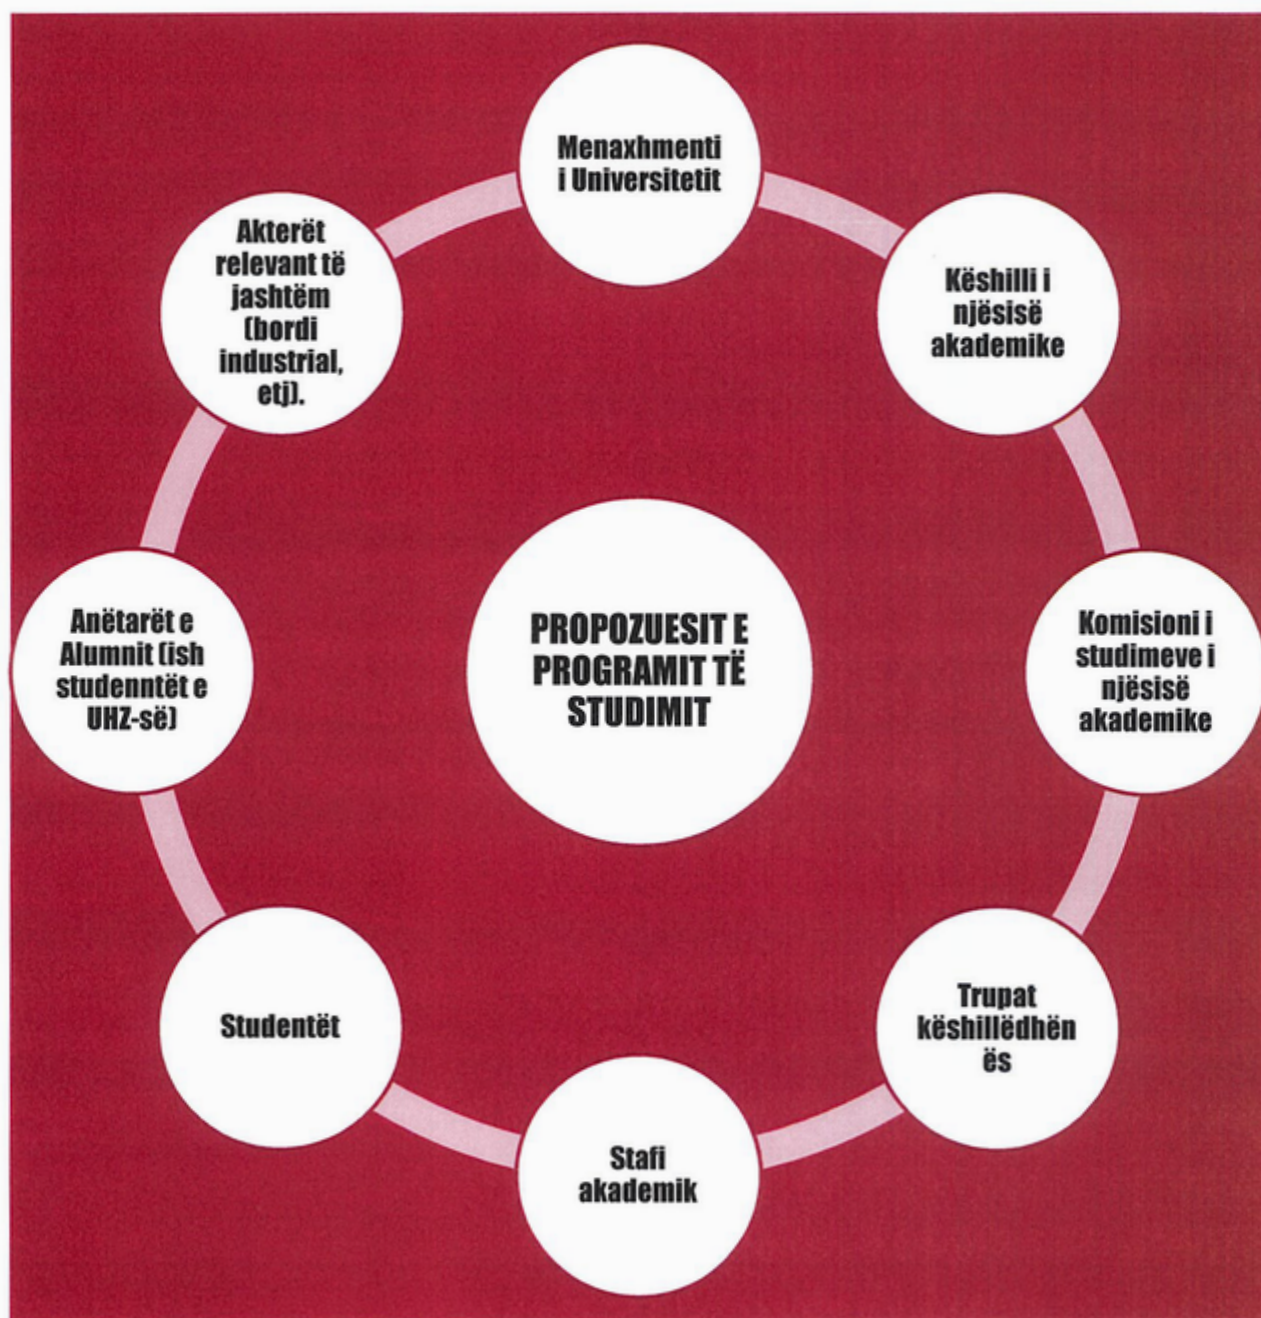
Menaxhmenti i Universitetit

Aktерët relevant të jashtëm (bordi industrial, etj).

Këshilli i njësisë akademike

PROPOZUESIT E PROGRAMIT TË STUDIMIT

Anëtarët e Alumnit (ish studenntët e UHZ-së)

Komisioni i studimeve i njësisë akademike

Studentët

Trupat këshillëdhën ës

Stafi akademik